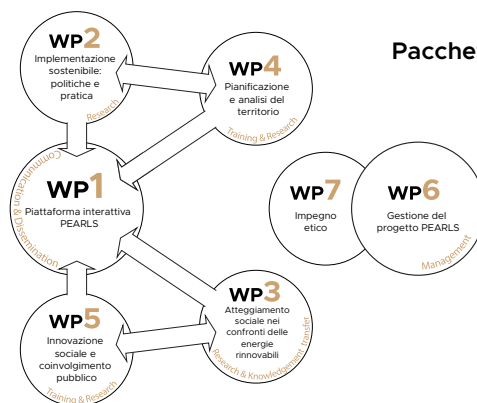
Pacche

WP2
Implementazione sostenibile: politiche e pratica
Research

WP4
Pianificazione e analisi del territorio
Training & Research

WP1
Piattaforma interattiva PEARLS
Communication & Dissemination

WP7
Impegno etico

WP6
Gestione del progetto PEARLS
Management

WP3
Atteggiamento sociale nei confronti delle energie rinnovabili
Research & Knowledge Transfer

WP5
Innovazione sociale e coinvolgimento pubblico
Training & Research